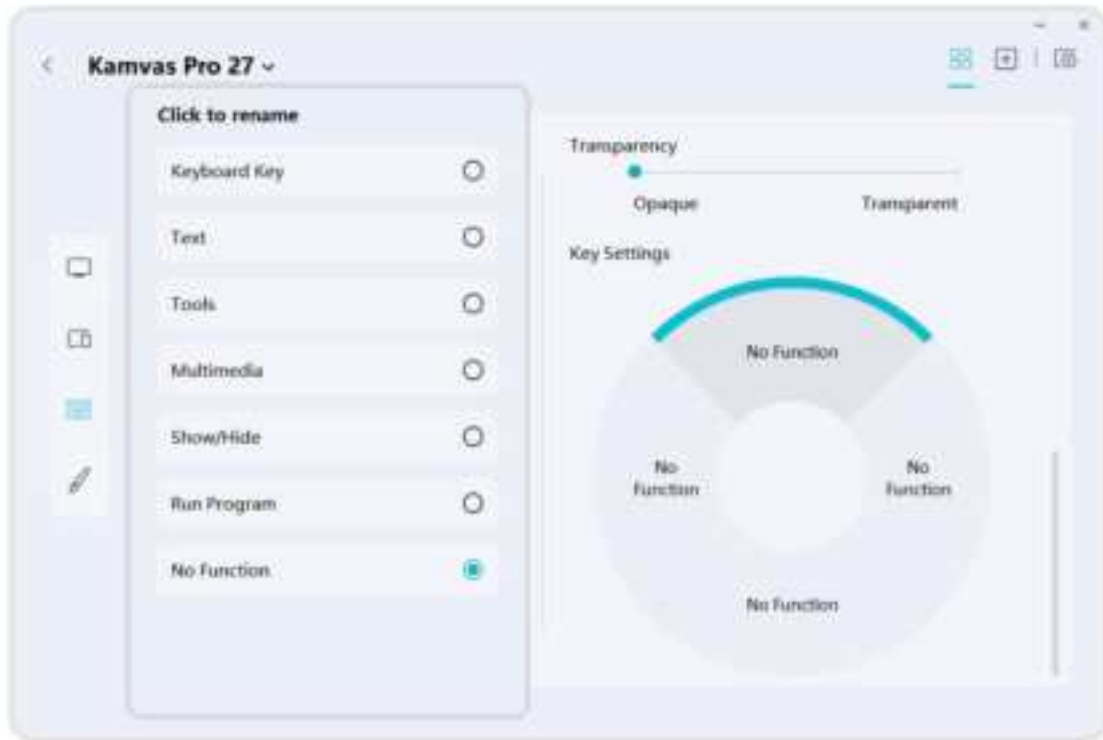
Kamvas Pro 27

Click to rename

Keyboard Key

Text

Tools

Multimedia

Show/Hide

Run Program

No Function

Transparency

Opaque

Transparent

Key Settings

No Function

No Function

No Function

No Function